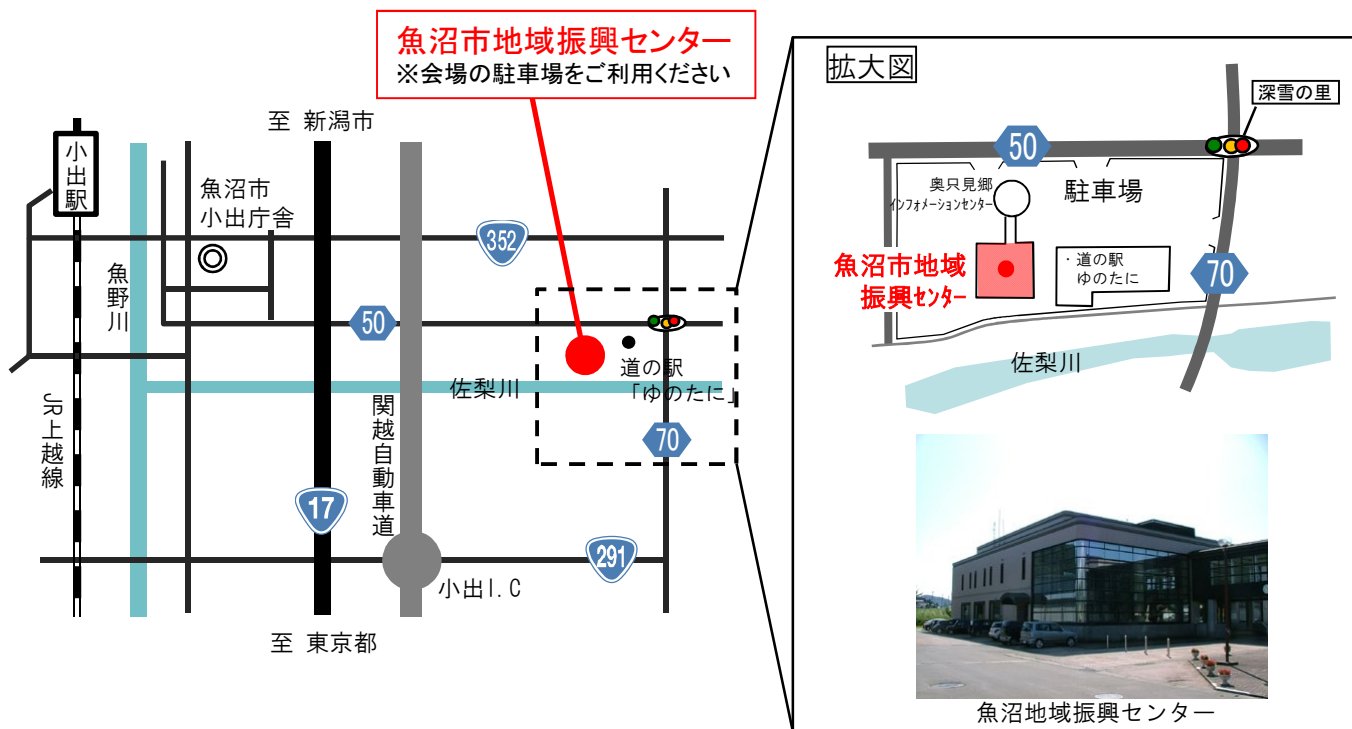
魚沼市地域振興センター
※会場の駐車場をご利用ください

至 新潟市

小出駅

魚沼市
小出庁舎

352

魚野川

50

佐梨川

道の駅
「ゆのたに」

70

JR上越線

関越自動車道

17

291

小出I.C

至 東京都

拡大図

深雪の里

50

奥只見郷
インフォメーションセンター

駐車場

魚沼市地域
振興センター

・道の駅
ゆのたに

70

佐梨川

魚沼地域振興センター